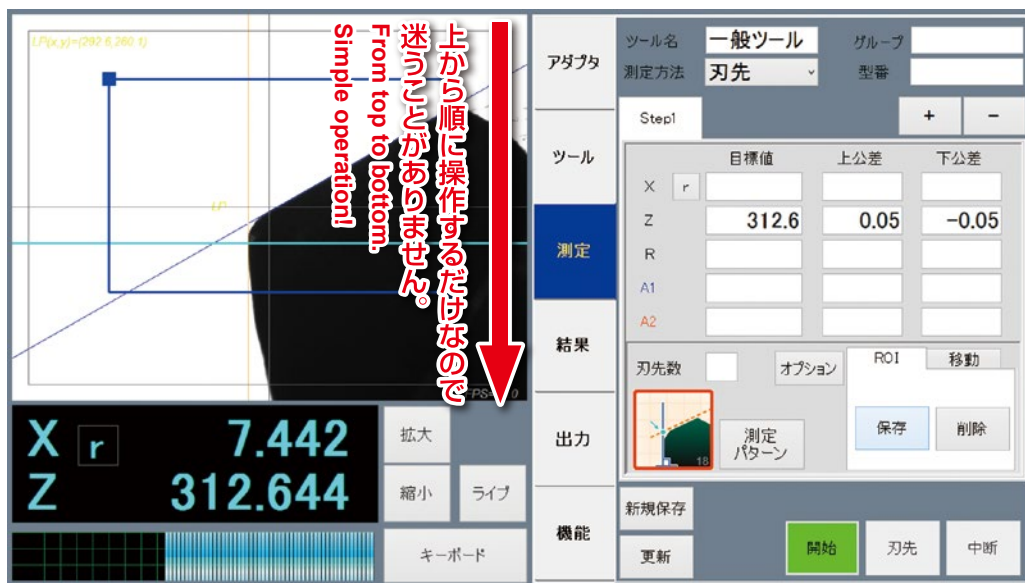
LP(x,y)=(292.6,260.1)

LP

上から順に操作するだけなので迷うことがありません。
From top to bottom.
Simple operation!

PS-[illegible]0

X r 7.442
Z 312.644

拡大
縮小
ライブ
キーボード

アダプタ
ツール
測定
結果
出力
機能

ツール名 一般ツール
グループ
測定方法 刃先
型番

Step1
+
−

| | | 目標値 | 上公差 | 下公差 |
|---|---|---|---|---|
| X | r | | | |
| Z | | 312.6 | 0.05 | −0.05 |
| R | | | | |
| A1 | | | | |
| A2 | | | | |

刃先数
オプション
ROI
移動
18
測定パターン
保存
削除

新規保存
更新
開始
刃先
中断